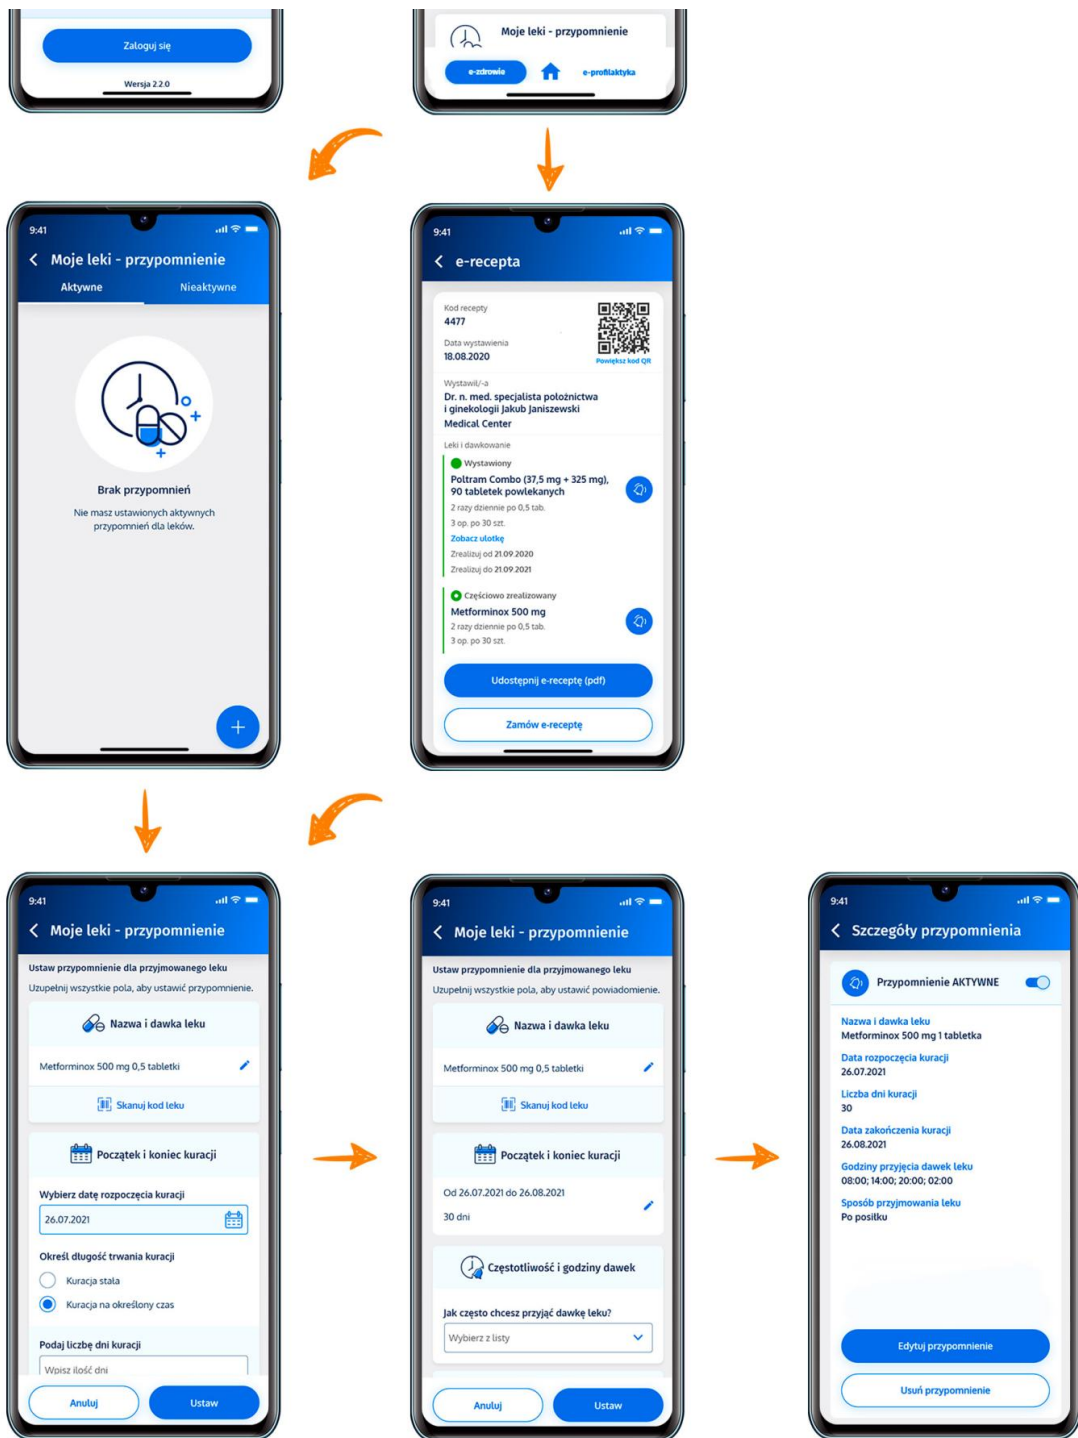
Zaloguj się

Wersja 2.2.0

Moje leki - przypomnienie

e-zdrowie

e-profilaktyka

9:41

Moje leki - przypomnienie

Aktywne

Nieaktywne

Brak przypomnień

Nie masz ustawionych aktywnych przypomnień dla leków.

+

9:41

e-recepta

Kod recepty
4477

Data wystawienia
18.08.2020

Powiększ kod QR

Wystawił/-a
Dr. n. med. specjalista położnictwa i ginekologii Jakub Janiszewski
Medical Center

Leki i dawkowanie

Wystawiony
Poltram Combo (37,5 mg + 325 mg), 90 tabletek powlekanych
2 razy dziennie po 0,5 tab.
3 op. po 30 szt.
Zobacz ulotkę
Zrealizuj od 21.09.2020
Zrealizuj do 21.09.2021

Częściowo zrealizowany
Metforminox 500 mg
2 razy dziennie po 0,5 tab.
3 op. po 30 szt.

Udostępnij e-receptę (pdf)

Zamów e-receptę

9:41

Moje leki - przypomnienie

Ustaw przypomnienie dla przyjmowanego leku
Uzupełnij wszystkie pola, aby ustawić przypomnienie.

Nazwa i dawka leku

Metforminox 500 mg 0,5 tabletki

Skanuj kod leku

Początek i koniec kuracji

Wybierz datę rozpoczęcia kuracji
26.07.2021

Określ długość trwania kuracji
Kuracja stała
Kuracja na określony czas

Podaj liczbę dni kuracji
Wpisz ilość dni

Anuluj
Ustaw

9:41

Moje leki - przypomnienie

Ustaw przypomnienie dla przyjmowanego leku
Uzupełnij wszystkie pola, aby ustawić powiadomienie.

Nazwa i dawka leku

Metforminox 500 mg 0,5 tabletki

Skanuj kod leku

Początek i koniec kuracji

Od 26.07.2021 do 26.08.2021
30 dni

Częstotliwość i godziny dawek

Jak często chcesz przyjąć dawkę leku?
Wybierz z listy

Anuluj
Ustaw

9:41

Szczegóły przypomnienia

Przypomnienie AKTYWNE

Nazwa i dawka leku
Metforminox 500 mg 1 tabletka

Data rozpoczęcia kuracji
26.07.2021

Liczba dni kuracji
30

Data zakończenia kuracji
26.08.2021

Godziny przyjęcia dawek leku
08:00; 14:00; 20:00; 02:00

Sposób przyjmowania leku
Po posiłku

Edytuj przypomnienie

Usuń przypomnienie